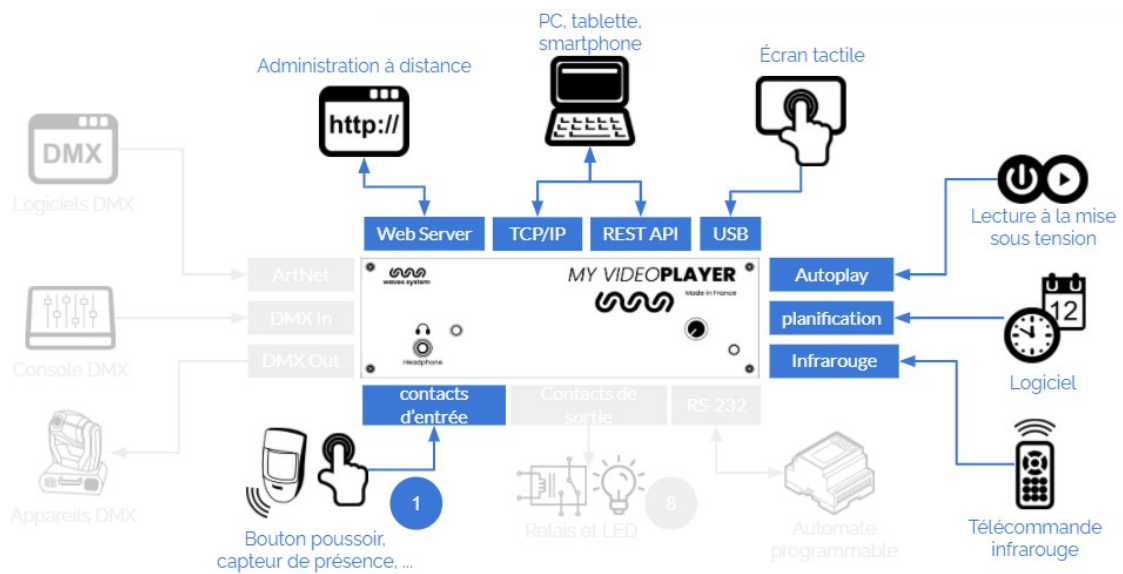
PC, tablette, smartphone

Administration à distance

Écran tactile

DMX

Logiciels DMX

http://

Web Server

TCP/IP

REST API

USB

Lecture à la mise sous tension

ArtNet

DMX In

DMX Out

Console DMX

waves system

MY VIDEOPLAYER

Made in France

Headphone

Autoplay

planification

Infrarouge

12

Logiciel

contacts d'entrée

Contacts de sortie

RS-232

Appareils DMX

1

Relais et LED

8

Automate programmable

Télécommande infrarouge

Bouton poussoir, capteur de présence, ...